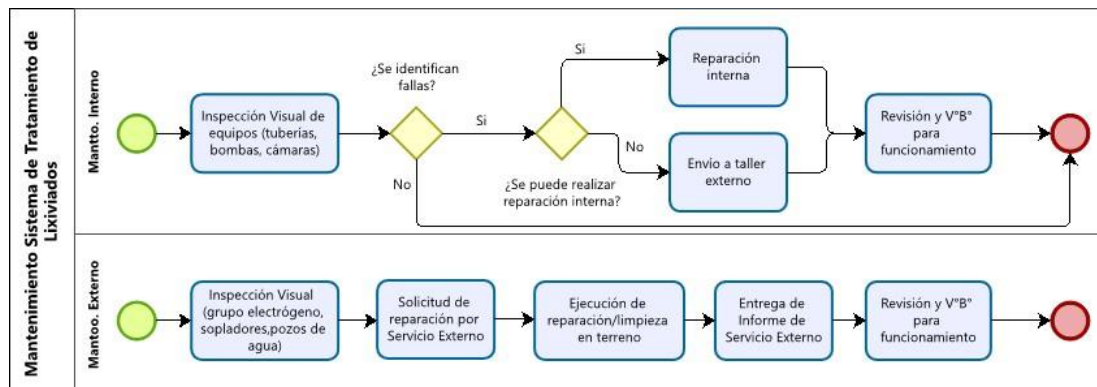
Mantenimiento Sistema de Tratamiento de Lixiviados

Mantto. Interno

Inspección Visual de equipos (tuberías, bombas, cámaras)

¿Se identifican fallas?

Si

No

Si

No

¿Se puede realizar reparación interna?

Reparación interna

Envio a taller externo

Revisión y V°B° para funcionamiento

Mantoo. Externo

Inspección Visual (grupo electrógeno, sopladores,pozos de agua)

Solicitud de reparación por Servicio Externo

Ejecución de reparación/limpieza en terreno

Entrega de Informe de Servicio Externo

Revisión y V°B° para funcionamiento